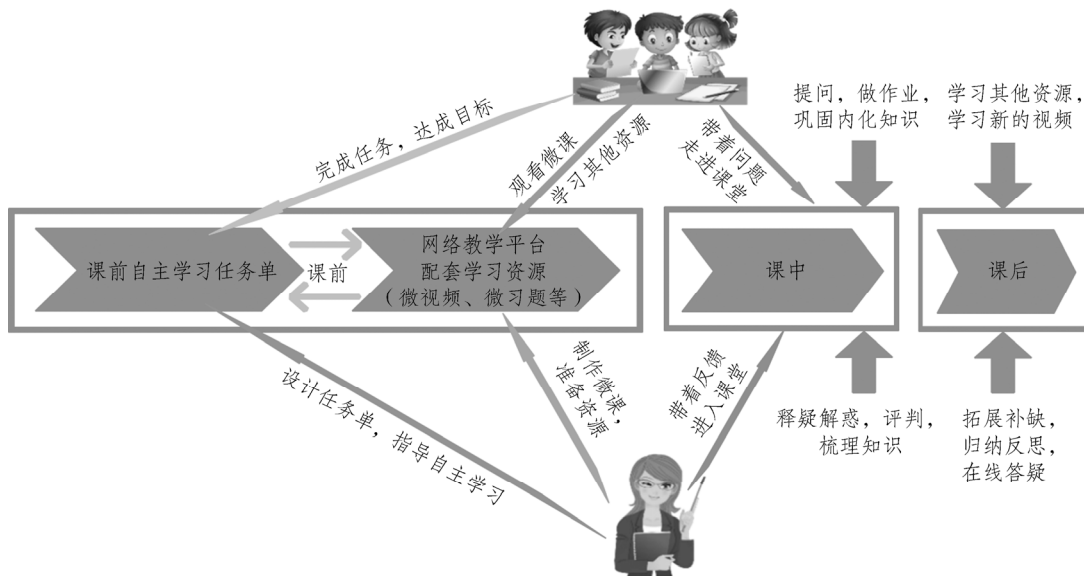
完成任务，达成目标

观看微课
学习其他资源

带着问题
走进课堂

提问，做作业，
巩固内化知识

学习其他资源，
学习新的视频

课前自主学习任务单

课前

网络教学平台
配套学习资源
（微视频、微习题等）

课中

课后

设计任务单，指导自主学习

制作微课，
准备资源

带着反馈
进入课堂

释疑解惑，评判，
梳理知识

拓展补缺，
归纳反思，
在线答疑